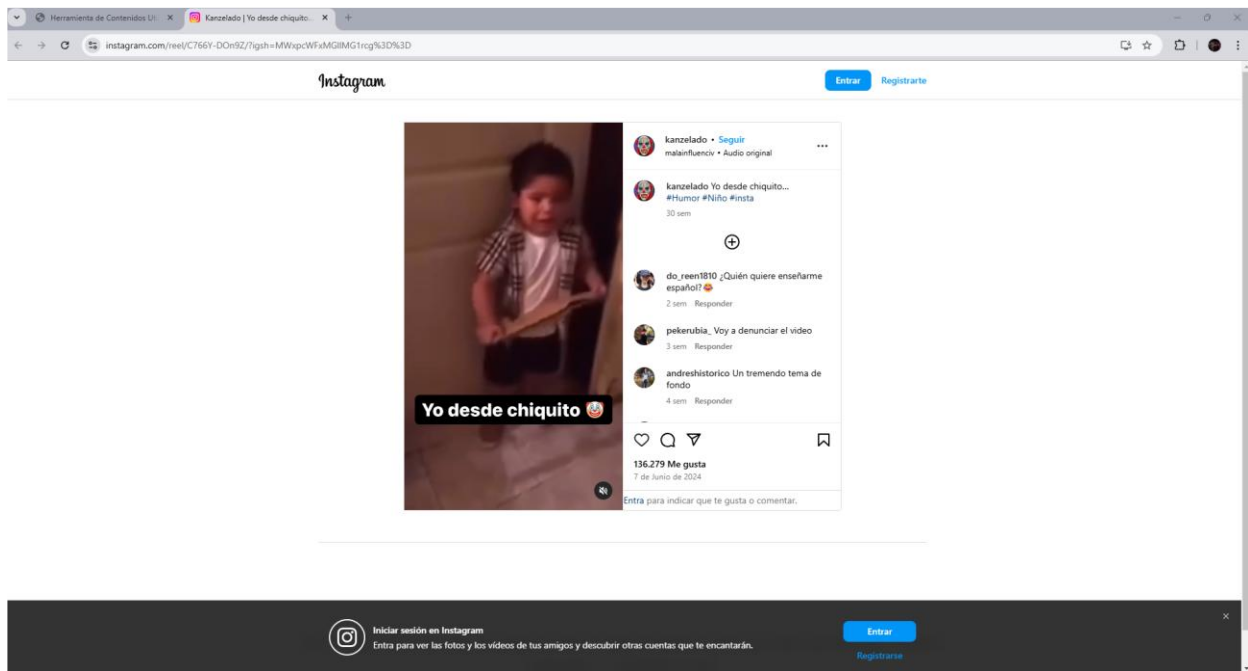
Herramienta de Contenidos U ×
Kanzelado | Yo desde chiquito ×
instagram.com/reel/C766Y-DOn9Z/?igsh=MWxpcWFxMGllMG1rcg%3D%3D

Instagram
Entrar
Registrarte

kanzelado • Seguir
malainfluenciv • Audio original
...

kanzelado Yo desde chiquito... #Humor #Niño #insta
30 sem

do_reen1810 ¿Quién quiere enseñarme español?
2 sem Responder

pekerubia_ Voy a denunciar el video
3 sem Responder

andreshistorico Un tremendo tema de fondo
4 sem Responder

Yo desde chiquito

136.279 Me gusta
7 de Junio de 2024
Entra para indicar que te gusta o comentar.

Iniciar sesión en Instagram
Entra para ver las fotos y los vídeos de tus amigos y descubrir otras cuentas que te encantarán.
Entrar
Registrarse